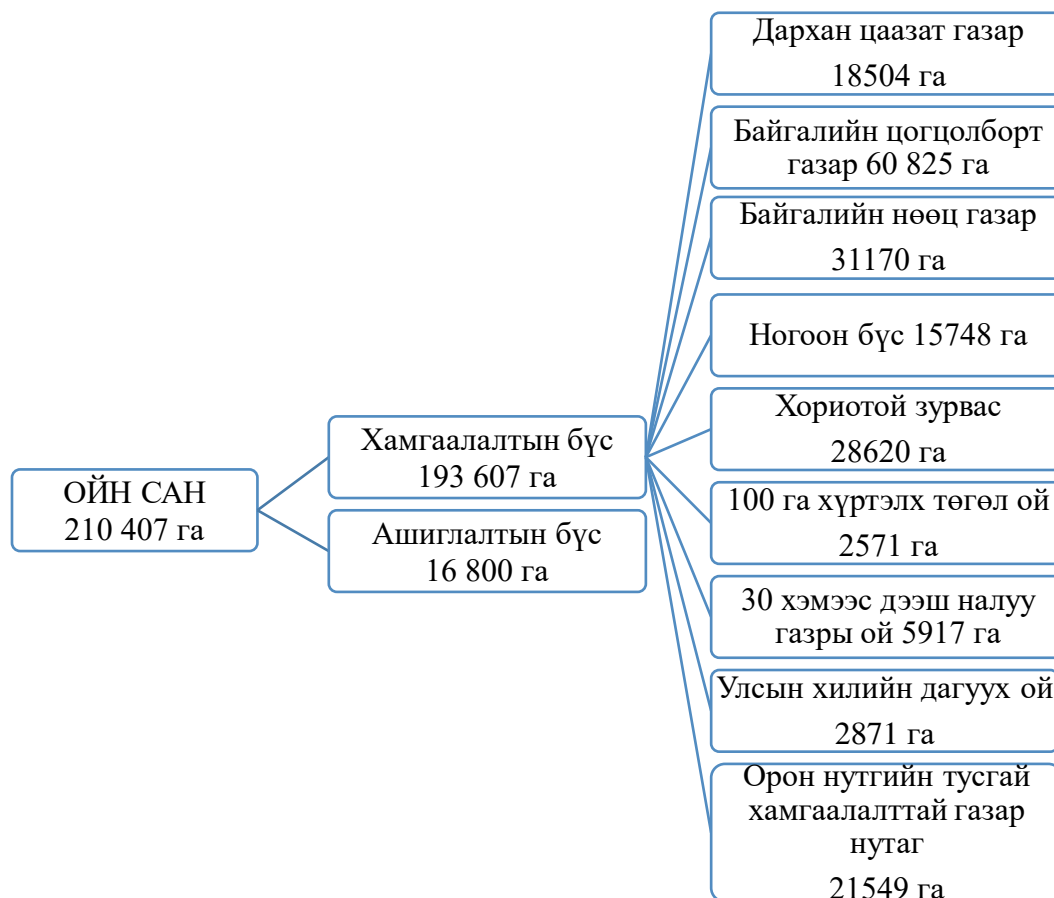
ОЙН САН
210 407 га

Хамгаалалтын бүс
193 607 га

Ашиглалтын бүс
16 800 га

Дархан цаазат газар
18504 га

Байгалийн цогцолборт газар 60 825 га

Байгалийн нөөц газар
31170 га

Ногоон бүс 15748 га

Хориотой зурвас
28620 га

100 га хүртэлх төгөл ой
2571 га

30 хэмээс дээш налуу газры ой 5917 га

Улсын хилийн дагуух ой
2871 га

Орон нутгийн тусгай хамгаалалттай газар нутаг
21549 га